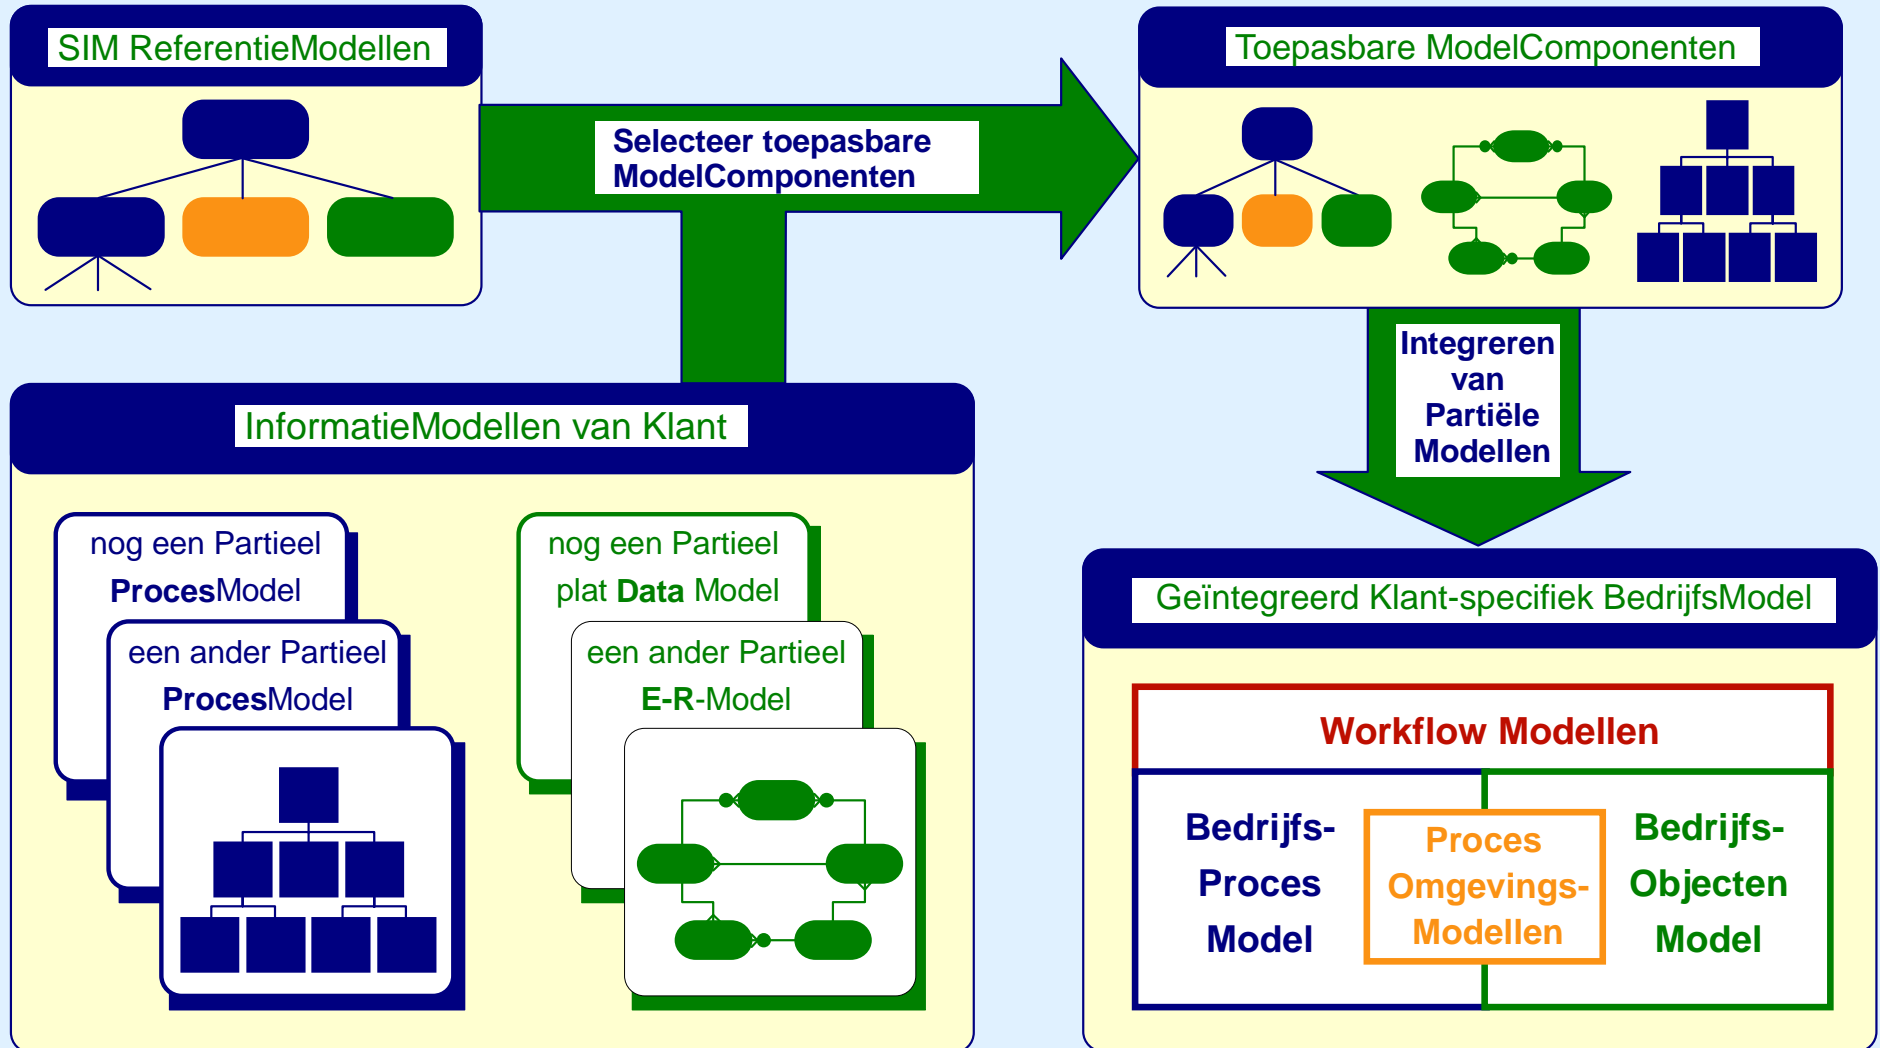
SIM ReferentieModellen

Selecteer toepasbare ModelComponenten

Toepasbare ModelComponenten

Integreren van Partiële Modellen

InformatieModellen van Klant

nog een Partieel ProcesModel

een ander Partieel ProcesModel

nog een Partieel plat Data Model

een ander Partieel E-R-Model

Geïntegreerd Klant-specifiek BedrijfsModel

Workflow Modellen

Bedrijfs-Proces Model

Proces Omgevings-Modellen

Bedrijfs-Objecten Model